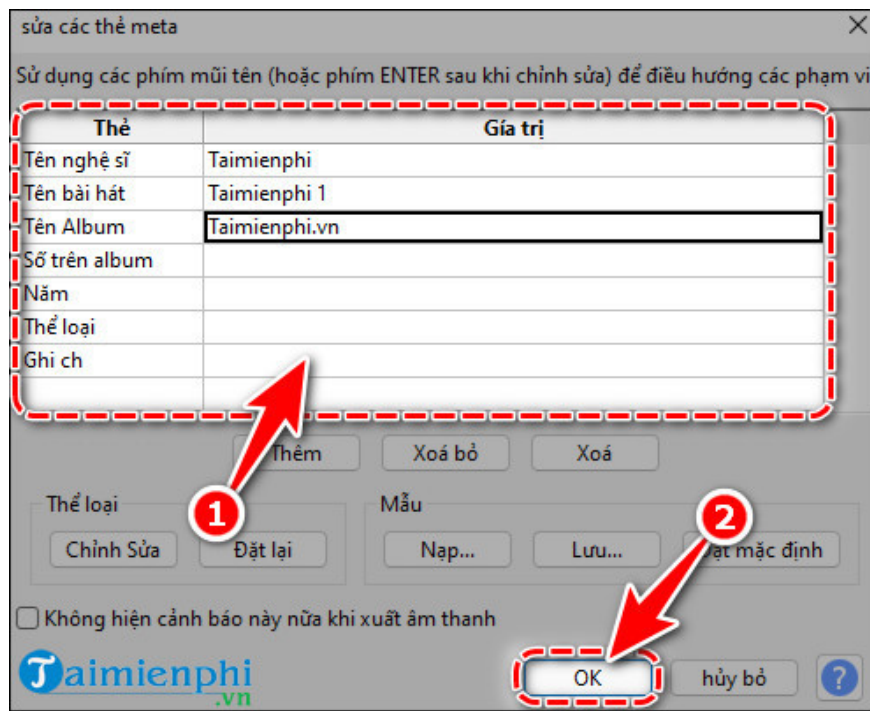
sửa các thẻ meta

Sử dụng các phím mũi tên (hoặc phím ENTER sau khi chỉnh sửa) để điều hướng các phạm vi

| Thẻ | Giá trị |
|---|---|
| Tên nghệ sĩ | Taimienphi |
| Tên bài hát | Taimienphi 1 |
| Tên Album | Taimienphi.vn |
| Số trên album | |
| Năm | |
| Thể loại | |
| Ghi ch | |
| | |

Thêm
Xoá bỏ
Xoá

Thể loại
Chỉnh Sửa
Đặt lại

Mẫu
Nạp...
Lưu...
Đặt mặc định

1
2

Không hiện cảnh báo này nữa khi xuất âm thanh

Taimienphi.vn

OK
hủy bỏ
?